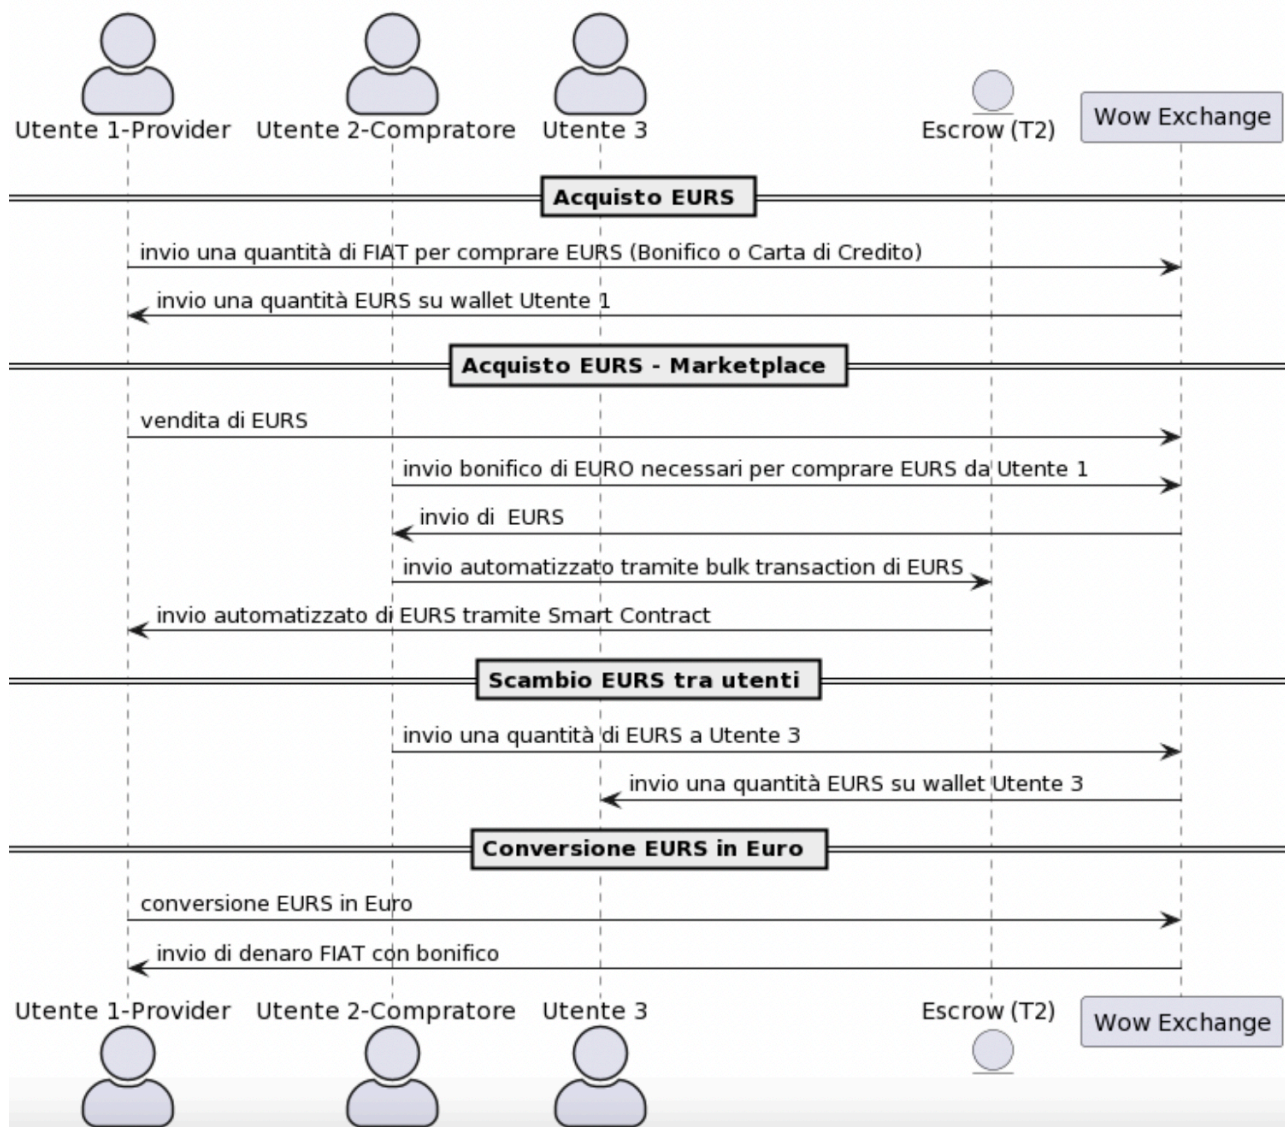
Utente 1-Provider
Utente 2-Compratore
Utente 3
Escrow (T2)
Wow Exchange

Acquisto EURS

invio una quantità di FIAT per comprare EURS (Bonifico o Carta di Credito)

invio una quantità EURS su wallet Utente 1

Acquisto EURS - Marketplace

vendita di EURS

invio bonifico di EURO necessari per comprare EURS da Utente 1

invio di EURS

invio automatizzato tramite bulk transaction di EURS

invio automatizzato di EURS tramite Smart Contract

Scambio EURS tra utenti

invio una quantità di EURS a Utente 3

invio una quantità EURS su wallet Utente 3

Conversione EURS in Euro

conversione EURS in Euro

invio di denaro FIAT con bonifico

Utente 1-Provider
Utente 2-Compratore
Utente 3
Escrow (T2)
Wow Exchange